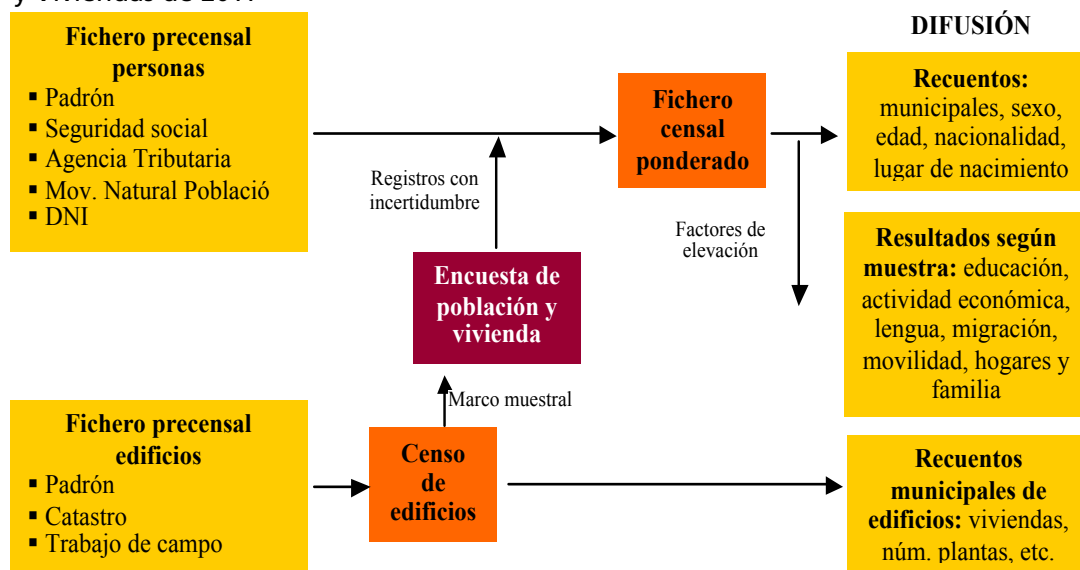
y Viviendas de 2011

Fichero precensal personas
- Padrón
- Seguridad social
- Agencia Tributaria
- Mov. Natural Població
- DNI

Registros con incertidumbre

Encuesta de población y vivienda

Marco muestral

Fichero precensal edificios
- Padrón
- Catastro
- Trabajo de campo

Censo de edificios

Fichero censal ponderado

Factores de elevación

DIFUSIÓN

Recuentos: municipales, sexo, edad, nacionalidad, lugar de nacimiento

Resultados según muestra: educación, actividad económica, lengua, migración, movilidad, hogares y familia

Recuentos municipales de edificios: viviendas, núm. plantas, etc.